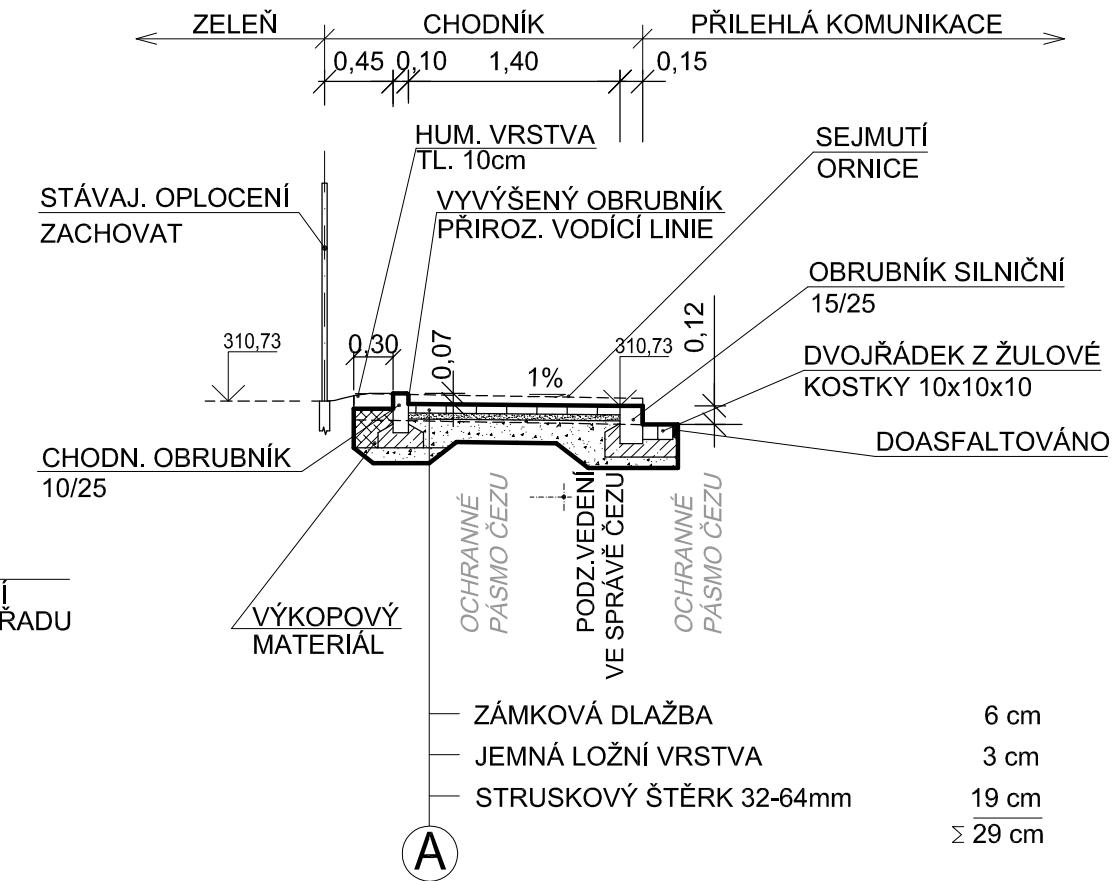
ZELEŇ
CHODNÍK
PŘILEHLÁ KOMUNIKACE
0,45 0,10 1,40 0,15

HUM. VRSTVA
TL. 10cm
SEJMUTÍ
ORNICE
STÁVAJ. OPLOCENÍ
ZACHOVAT
VYVÝŠENÝ OBRUBNÍK
PŘIROZ. VODÍCÍ LINIE
OBRUBNÍK SILNIČNÍ
15/25
0,12
310,73
0,30
0,07
1%
310,73
DVOJŘÁDEK Z ŽULOVÉ
KOSTKY 10x10x10
DOASFALTOVÁNO
CHODN. OBRUBNÍK
10/25
OCHRANNÉ PÁSMO ČEZU
PODZ.VEDENÍ VE SPRÁVĚ ČEZU
OCHRANNÉ PÁSMO ČEZU
Í
ŘADU
VÝKOPOVÝ
MATERIÁL

ZÁMKOVÁ DLAŽBA 6 cm
JEMNÁ LOŽNÍ VRSTVA 3 cm
STRUSKOVÝ ŠTĚRK 32-64mm 19 cm
$\Sigma$ 29 cm
A